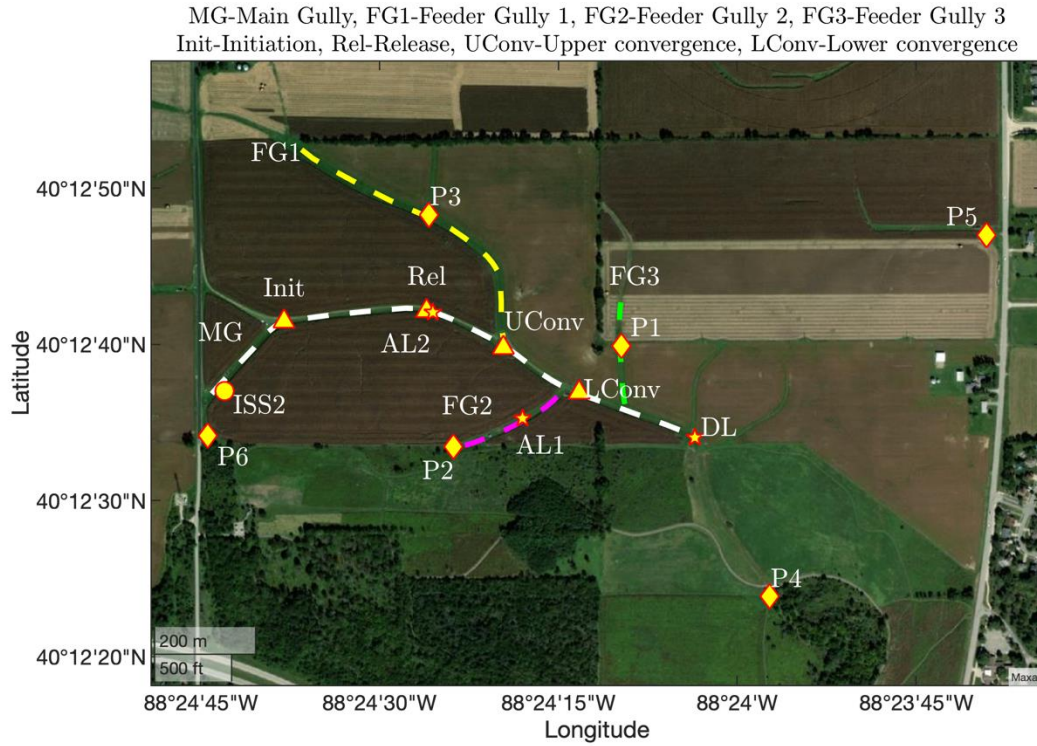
MG-Main Gully, FG1-Feeder Gully 1, FG2-Feeder Gully 2, FG3-Feeder Gully 3
Init-Initiation, Rel-Release, UConv-Upper convergence, LConv-Lower convergence

FG1
P3
P5
FG3
Init
Rel
MG
AL2
UConv
P1
LConv
ISS2
FG2
AL1
DL
P6
P2
P4
200 m
500 ft
Maxar

Latitude
40°12'50"N
40°12'40"N
40°12'30"N
40°12'20"N

88°24'45"W
88°24'30"W
88°24'15"W
88°24'W
88°23'45"W
Longitude